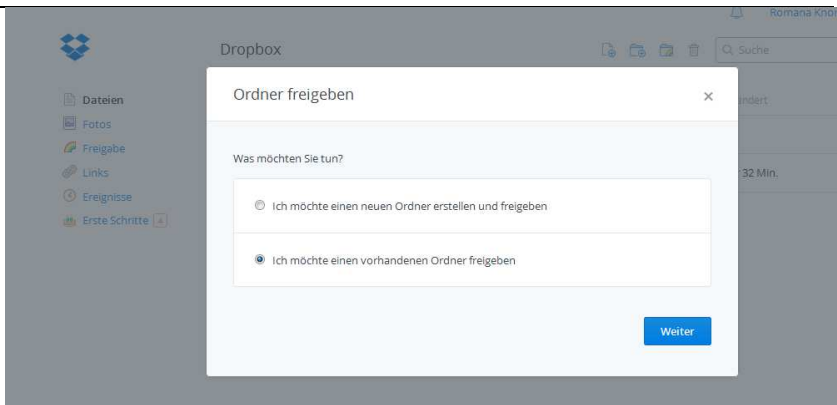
Romana Knö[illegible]

Dropbox

Suche

Dateien
Fotos
Freigabe
Links
Ereignisse
Erste Schritte 4

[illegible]ndert

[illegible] 32 Min.

Ordner freigeben

×

Was möchten Sie tun?

Ich möchte einen neuen Ordner erstellen und freigeben

Ich möchte einen vorhandenen Ordner freigeben

Weiter